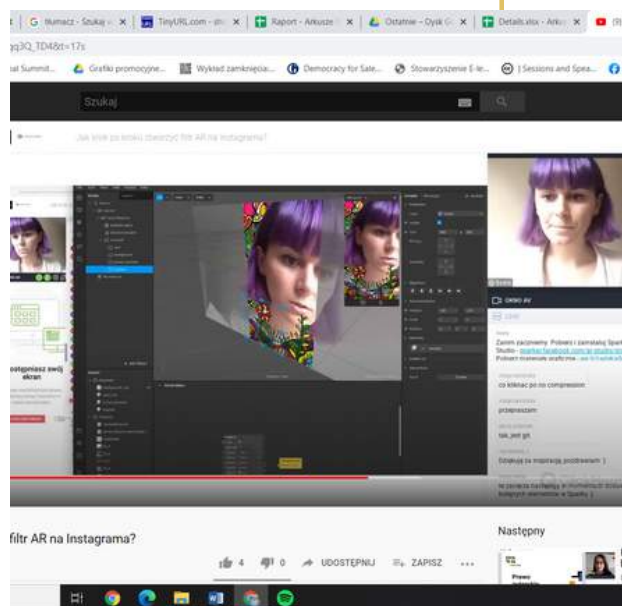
Tłumacz - Szukaj | TinyURL.com - sh | Raport - Arkusze | Ostatnie - Dysk G | Details.xlsx - Arku

qq3Q_TD4&t=17s

al Summit... Grafiki promocyjne... Wykład zamknięcia... Democracy for Sale... Stowarzyszenie E-le... | Sessions and Spea...

Szukaj

Jak krok po kroku stworzyć filtr AR na Instagrama?

ostępniasz swój ekran

OKNO AV

Zanim zaczniemy. Pobierz i zainstaluj Spark AR Studio - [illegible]

co kliknac po no compression

przepraszam

tak, jest git

Dziękuję za inspirację, pozdrawiam :)

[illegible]

filtr AR na Instagrama?

4 0 UDOSTĘPNIJ ZAPISZ ...

Następny

Prawo